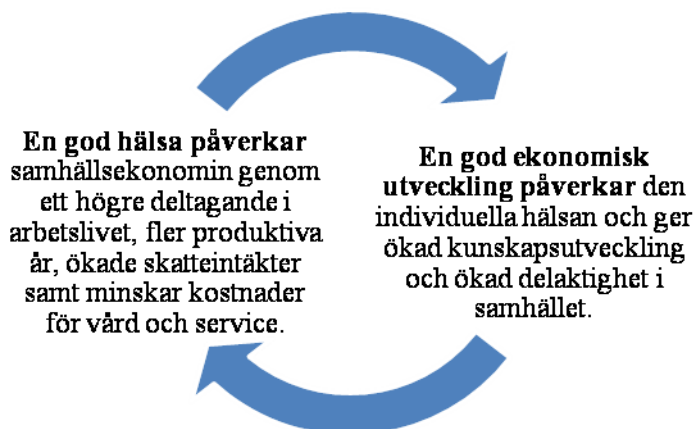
**En god hälsa påverkar** samhällsekonomin genom ett högre deltagande i arbetslivet, fler produktiva år, ökade skatteintäkter samt minskar kostnader för vård och service.

**En god ekonomisk utveckling påverkar** den individuella hälsan och ger ökad kunskapsutveckling och ökad delaktighet i samhället.